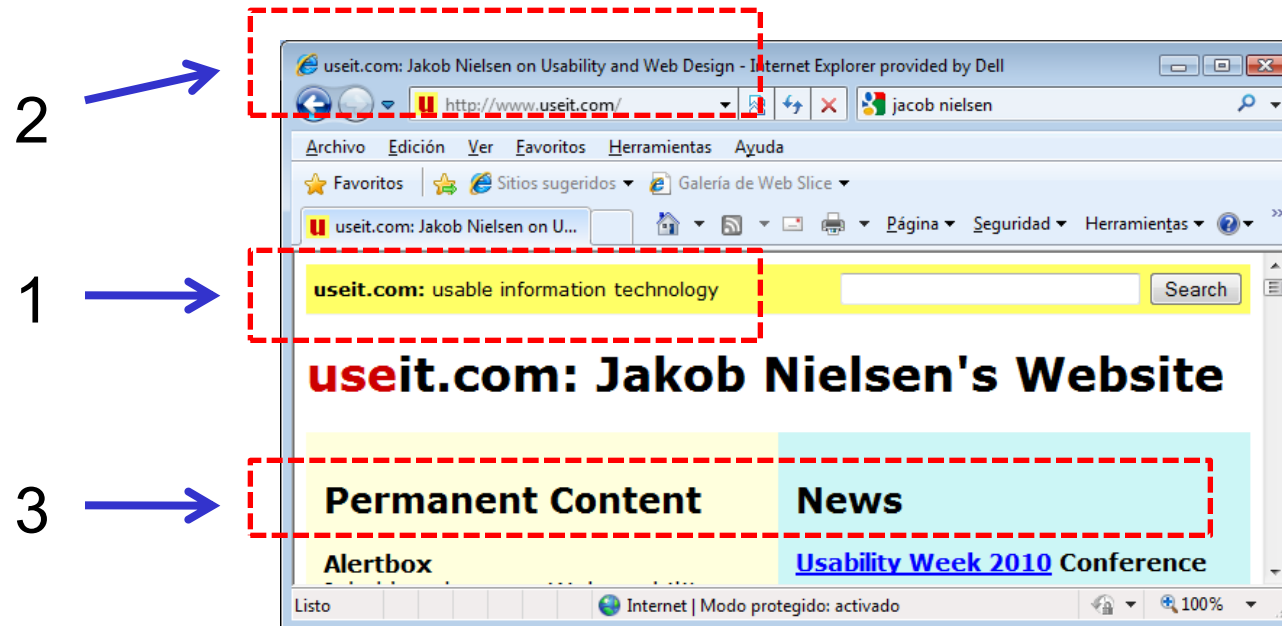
2

useit.com: Jakob Nielsen on Usability and Web Design - Internet Explorer provided by Dell

http://www.useit.com/

jacob nielsen

Archivo Edición Ver Favoritos Herramientas Ayuda

Favoritos Sitios sugeridos Galería de Web Slice

useit.com: Jakob Nielsen on U...

Página Seguridad Herramientas

1

useit.com: usable information technology

Search

useit.com: Jakob Nielsen's Website

3

Permanent Content

News

Alertbox

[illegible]

Usability Week 2010 Conference

Listo

Internet | Modo protegido: activado

100%